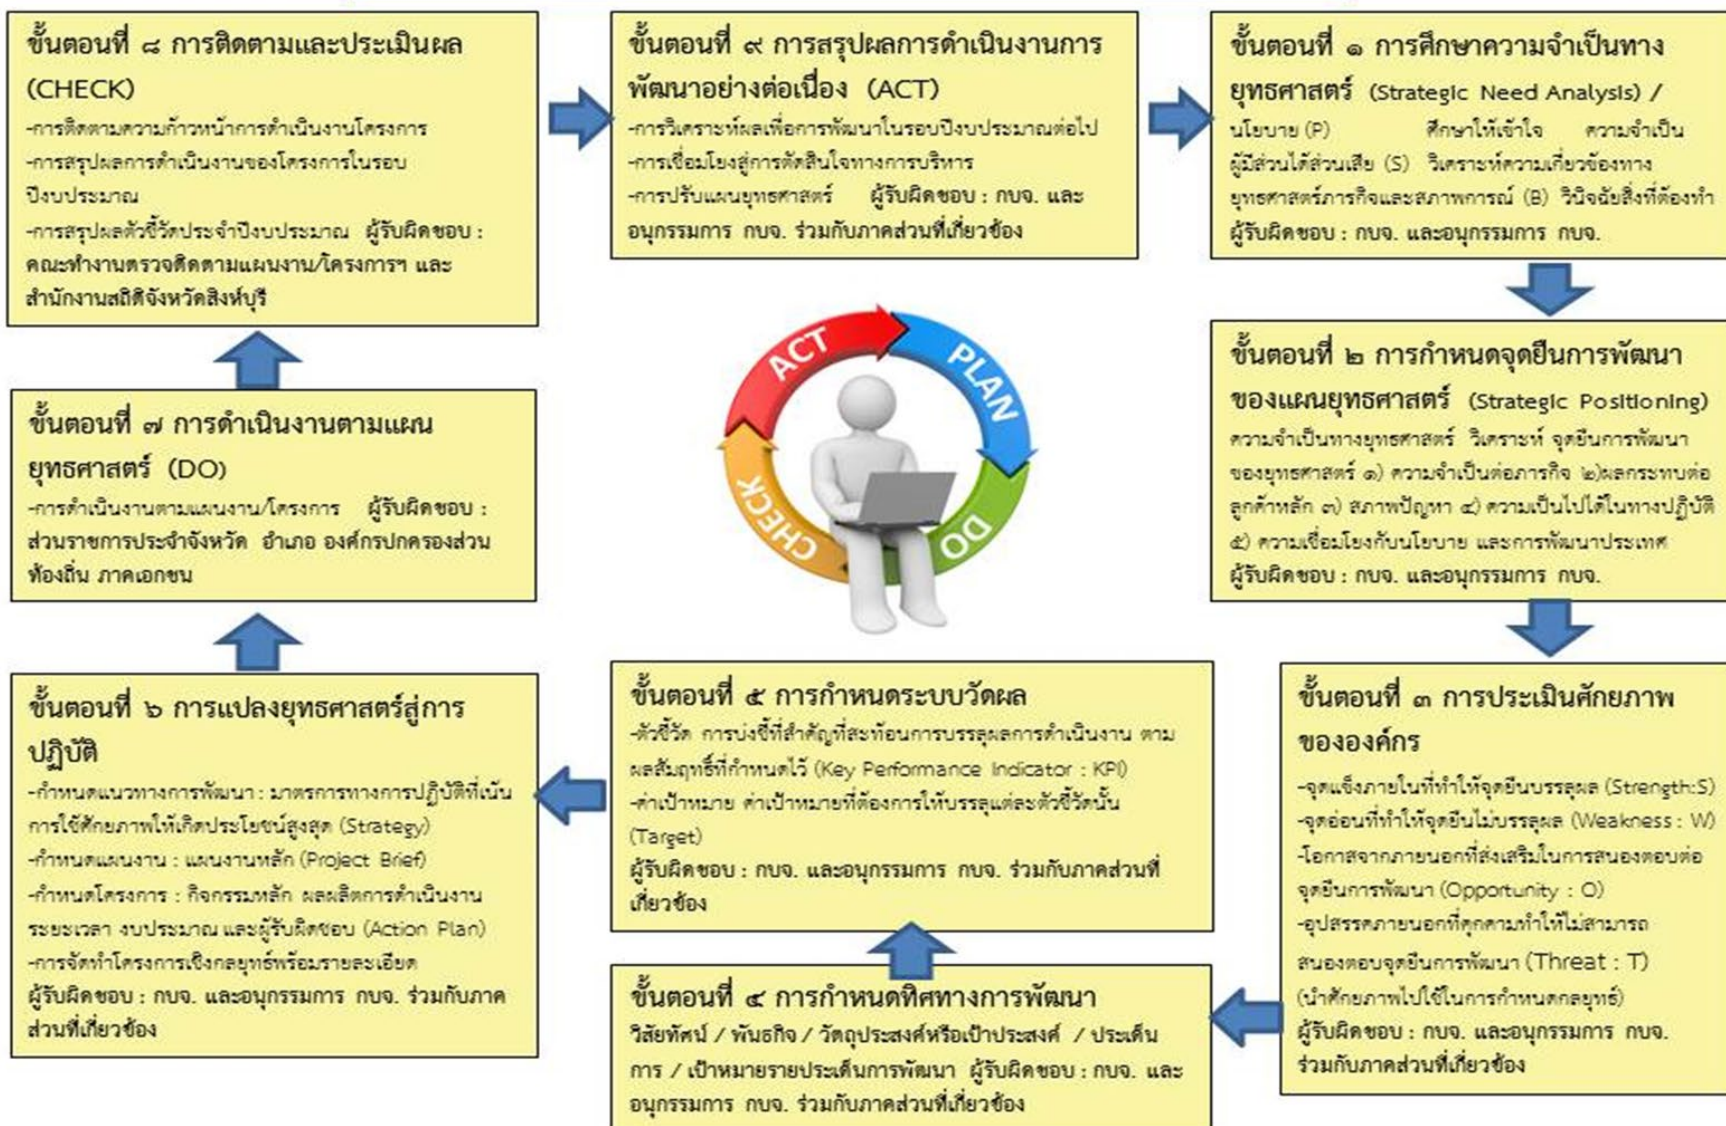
ขั้นตอนที่ ๘ การติดตามและประเมินผล (CHECK)
-การติดตามความก้าวหน้าการดำเนินงานโครงการ
-การสรุปผลการดำเนินงานของโครงการในรอบปีงบประมาณ
-การสรุปผลตัวชี้วัดประจำปีงบประมาณ ผู้รับผิดชอบ : คณะทำงานตรวจติดตามแผนงาน/โครงการฯ และสำนักงานสถิติจังหวัดสิงห์บุรี

ขั้นตอนที่ ๙ การสรุปผลการดำเนินงานการพัฒนาอย่างต่อเนื่อง (ACT)
-การวิเคราะห์ผลเพื่อการพัฒนาในรอบปีงบประมาณต่อไป
-การเชื่อมโยงสู่การตัดสินใจทางการบริหาร
-การปรับแผนยุทธศาสตร์ ผู้รับผิดชอบ : กบจ. และอนุกรรมการ กบจ. ร่วมกับภาคส่วนที่เกี่ยวข้อง

ขั้นตอนที่ ๑ การศึกษาความจำเป็นทางยุทธศาสตร์ (Strategic Need Analysis) /
นโยบาย (P) ศึกษาให้เข้าใจ ความจำเป็น ผู้มีส่วนได้ส่วนเสีย (S) วิเคราะห์ความเกี่ยวข้องทางยุทธศาสตร์ภารกิจและสภาพการณ์ (B) วินิจฉัยสิ่งที่ต้องทำ
ผู้รับผิดชอบ : กบจ. และอนุกรรมการ กบจ.

ขั้นตอนที่ ๒ การกำหนดจุดยืนการพัฒนาของแผนยุทธศาสตร์ (Strategic Positioning)
ความจำเป็นทางยุทธศาสตร์ วิเคราะห์ จุดยืนการพัฒนาของยุทธศาสตร์ ๑) ความจำเป็นต่อภารกิจ ๒)ผลกระทบต่อลูกค้าหลัก ๓) สภาพปัญหา ๔) ความเป็นไปได้ในทางปฏิบัติ ๕) ความเชื่อมโยงกับนโยบาย และการพัฒนาประเทศ
ผู้รับผิดชอบ : กบจ. และอนุกรรมการ กบจ.

ACT
PLAN
DO
CHECK

ขั้นตอนที่ ๗ การดำเนินงานตามแผนยุทธศาสตร์ (DO)
-การดำเนินงานตามแผนงาน/โครงการ ผู้รับผิดชอบ : ส่วนราชการประจำจังหวัด อำเภอ องค์กรปกครองส่วนท้องถิ่น ภาคเอกชน

ขั้นตอนที่ ๖ การแปลงยุทธศาสตร์สู่การปฏิบัติ
-กำหนดแนวทางการพัฒนา : มาตรการทางการปฏิบัติที่เน้นการใช้ศักยภาพให้เกิดประโยชน์สูงสุด (Strategy)
-กำหนดแผนงาน : แผนงานหลัก (Project Brief)
-กำหนดโครงการ : กิจกรรมหลัก ผลผลิตการดำเนินงาน ระยะเวลา งบประมาณ และผู้รับผิดชอบ (Action Plan)
-การจัดทำโครงการเชิงกลยุทธ์พร้อมรายละเอียด
ผู้รับผิดชอบ : กบจ. และอนุกรรมการ กบจ. ร่วมกับภาคส่วนที่เกี่ยวข้อง

ขั้นตอนที่ ๕ การกำหนดระบบวัดผล
-ตัวชี้วัด การบ่งชี้ที่สำคัญที่สะท้อนการบรรลุผลการดำเนินงาน ตามผลสัมฤทธิ์ที่กำหนดไว้ (Key Performance Indicator : KPI)
-ค่าเป้าหมาย ค่าเป้าหมายที่ต้องการให้บรรลุแต่ละตัวชี้วัดนั้น (Target)
ผู้รับผิดชอบ : กบจ. และอนุกรรมการ กบจ. ร่วมกับภาคส่วนที่เกี่ยวข้อง

ขั้นตอนที่ ๓ การประเมินศักยภาพขององค์กร
-จุดแข็งภายในที่ทำให้จุดยืนบรรลุผล (Strength:S)
-จุดอ่อนที่ทำให้จุดยืนไม่บรรลุผล (Weakness : W)
-โอกาสจากภายนอกที่ส่งเสริมในการสนองตอบต่อจุดยืนการพัฒนา (Opportunity : O)
-อุปสรรคภายนอกที่คุกคามทำให้ไม่สามารถสนองตอบจุดยืนการพัฒนา (Threat : T)
(นำศักยภาพไปใช้ในการกำหนดกลยุทธ์)
ผู้รับผิดชอบ : กบจ. และอนุกรรมการ กบจ. ร่วมกับภาคส่วนที่เกี่ยวข้อง

ขั้นตอนที่ ๔ การกำหนดทิศทางการพัฒนา
วิสัยทัศน์ / พันธกิจ / วัตถุประสงค์หรือเป้าประสงค์ / ประเด็นการ / เป้าหมายรายประเด็นการพัฒนา ผู้รับผิดชอบ : กบจ. และอนุกรรมการ กบจ. ร่วมกับภาคส่วนที่เกี่ยวข้อง